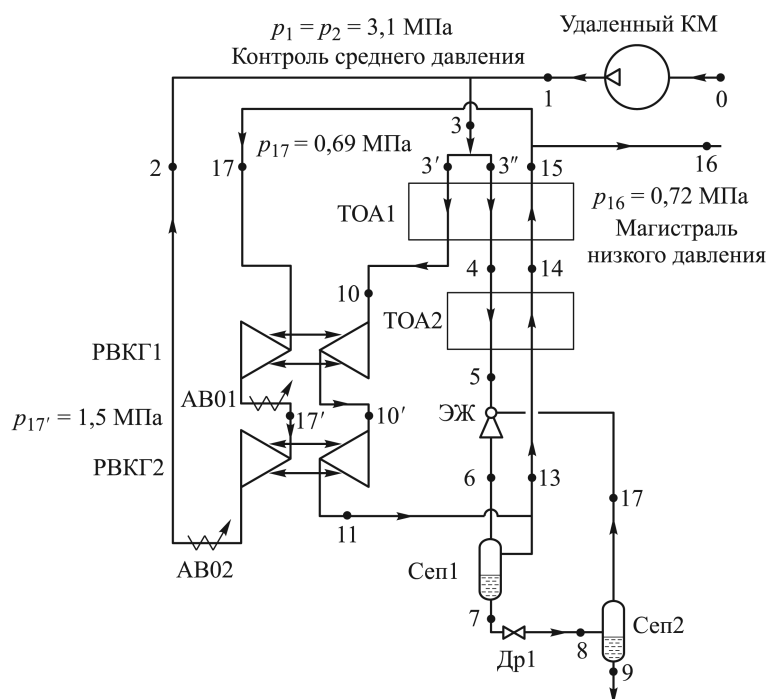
$p_1 = p_2 = 3,1$ МПа
Контроль среднего давления

Удаленный КМ

1
0
2
17
3
$p_{17} = 0,69$ МПа
3′
3″
15
16
$p_{16} = 0,72$ МПа
Магистраль низкого давления
ТОА1
4
14
10
ТОА2
РВКГ1
5
АВ01
17′
10′
ЭЖ
$p_{17'} = 1,5$ МПа
РВКГ2
6
13
17
11
АВ02
Сеп1
7
Сеп2
8
Др1
9